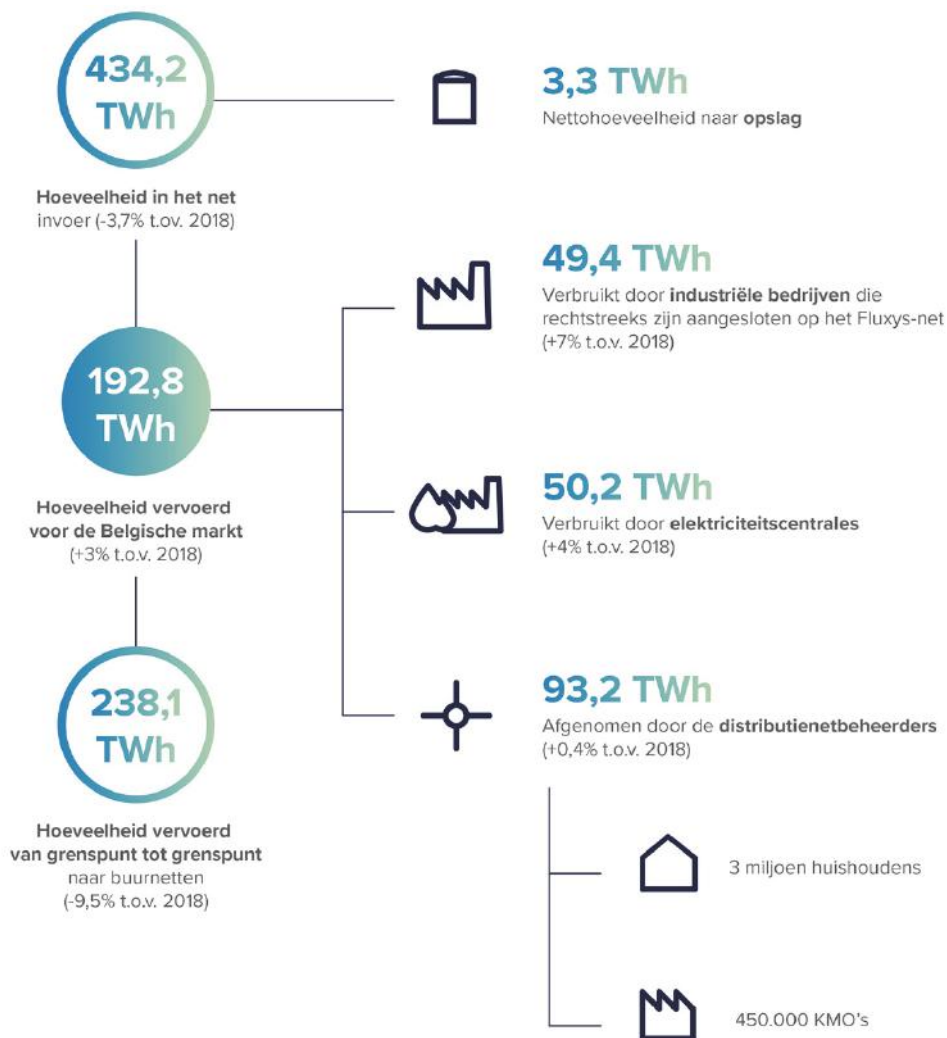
434,2 TWh

Hoeveelheid in het net
invoer (-3,7% t.o.v. 2018)

3,3 TWh
Nettohoeveelheid naar opslag

192,8 TWh

Hoeveelheid vervoerd voor de Belgische markt
(+3% t.o.v. 2018)

49,4 TWh
Verbruikt door industriële bedrijven die rechtstreeks zijn aangesloten op het Fluxys-net
(+7% t.o.v. 2018)

50,2 TWh
Verbruikt door elektriciteitscentrales
(+4% t.o.v. 2018)

238,1 TWh

Hoeveelheid vervoerd van grenspunt tot grenspunt
naar buurnetten
(-9,5% t.o.v. 2018)

93,2 TWh
Afgenomen door de distributienetbeheerders
(+0,4% t.o.v. 2018)

3 miljoen huishoudens

450.000 KMO's